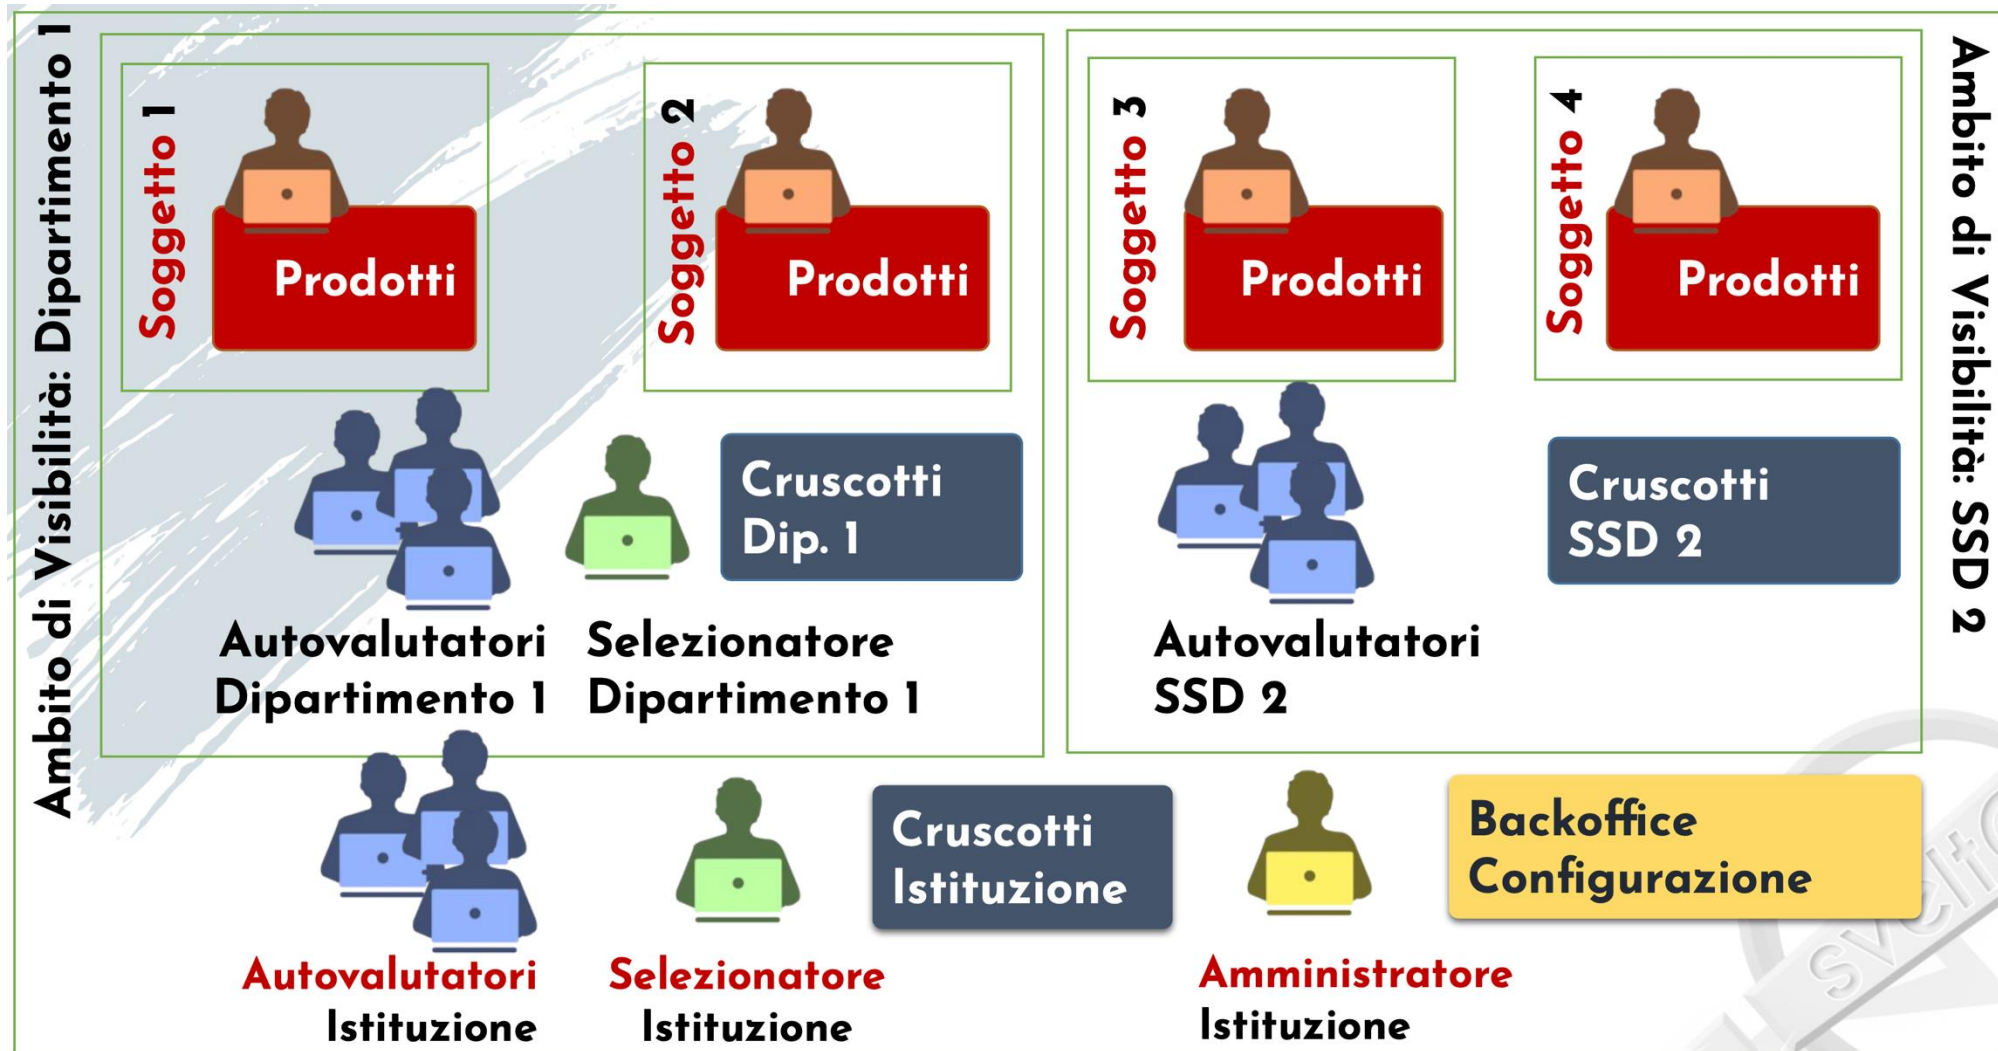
Ambito di Visibilità: Dipartimento 1

Soggetto 1
Prodotti

Soggetto 2
Prodotti

Soggetto 3
Prodotti

Soggetto 4
Prodotti

Ambito di Visibilità: SSD 2

Cruscotti Dip. 1

Autovalutatori Dipartimento 1

Selezionatore Dipartimento 1

Autovalutatori SSD 2

Cruscotti SSD 2

Cruscotti Istituzione

Backoffice Configurazione

Autovalutatori Istituzione

Selezionatore Istituzione

Amministratore Istituzione

svelto